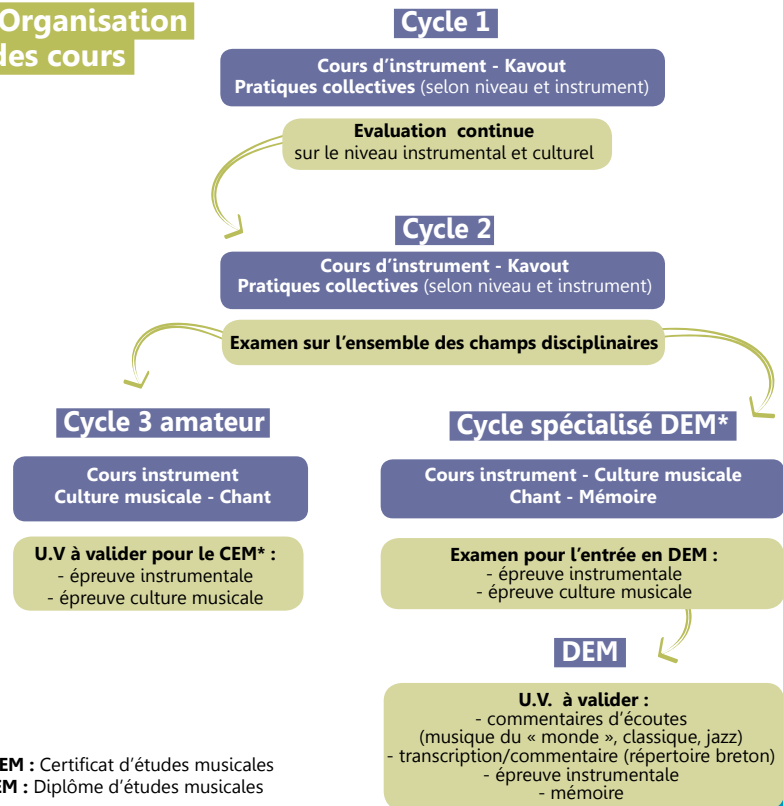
Organisation des cours

Cycle 1

Cours d'instrument - Kavout
Pratiques collectives (selon niveau et instrument)

Evaluation continue
sur le niveau instrumental et culturel

Cycle 2

Cours d'instrument - Kavout
Pratiques collectives (selon niveau et instrument)

Examen sur l'ensemble des champs disciplinaires

Cycle 3 amateur

Cours instrument
Culture musicale - Chant

U.V à valider pour le CEM* :
- épreuve instrumentale
- épreuve culture musicale

Cycle spécialisé DEM*

Cours instrument - Culture musicale
Chant - Mémoire

Examen pour l'entrée en DEM :
- épreuve instrumentale
- épreuve culture musicale

DEM

U.V. à valider :
- commentaires d'écoutes
(musique du « monde », classique, jazz)
- transcription/commentaire (répertoire breton)
- épreuve instrumentale
- mémoire

EM : Certificat d'études musicales
EM : Diplôme d'études musicales